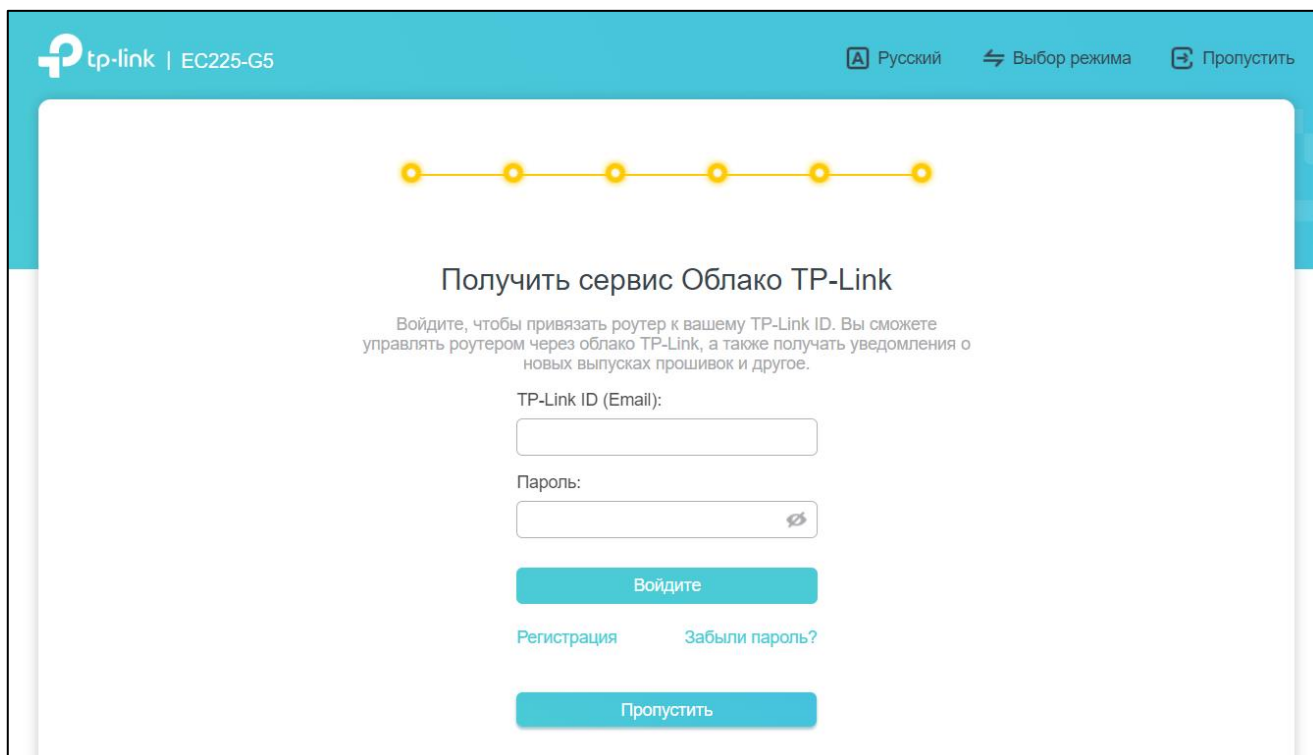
tp-link | EC225-G5

Русский   Выбор режима   Пропустить

Получить сервис Облако TP-Link

Войдите, чтобы привязать роутер к вашему TP-Link ID. Вы сможете управлять роутером через облако TP-Link, а также получать уведомления о новых выпусках прошивок и другое.

TP-Link ID (Email):

Пароль:

Войдите

Регистрация   Забыли пароль?

Пропустить